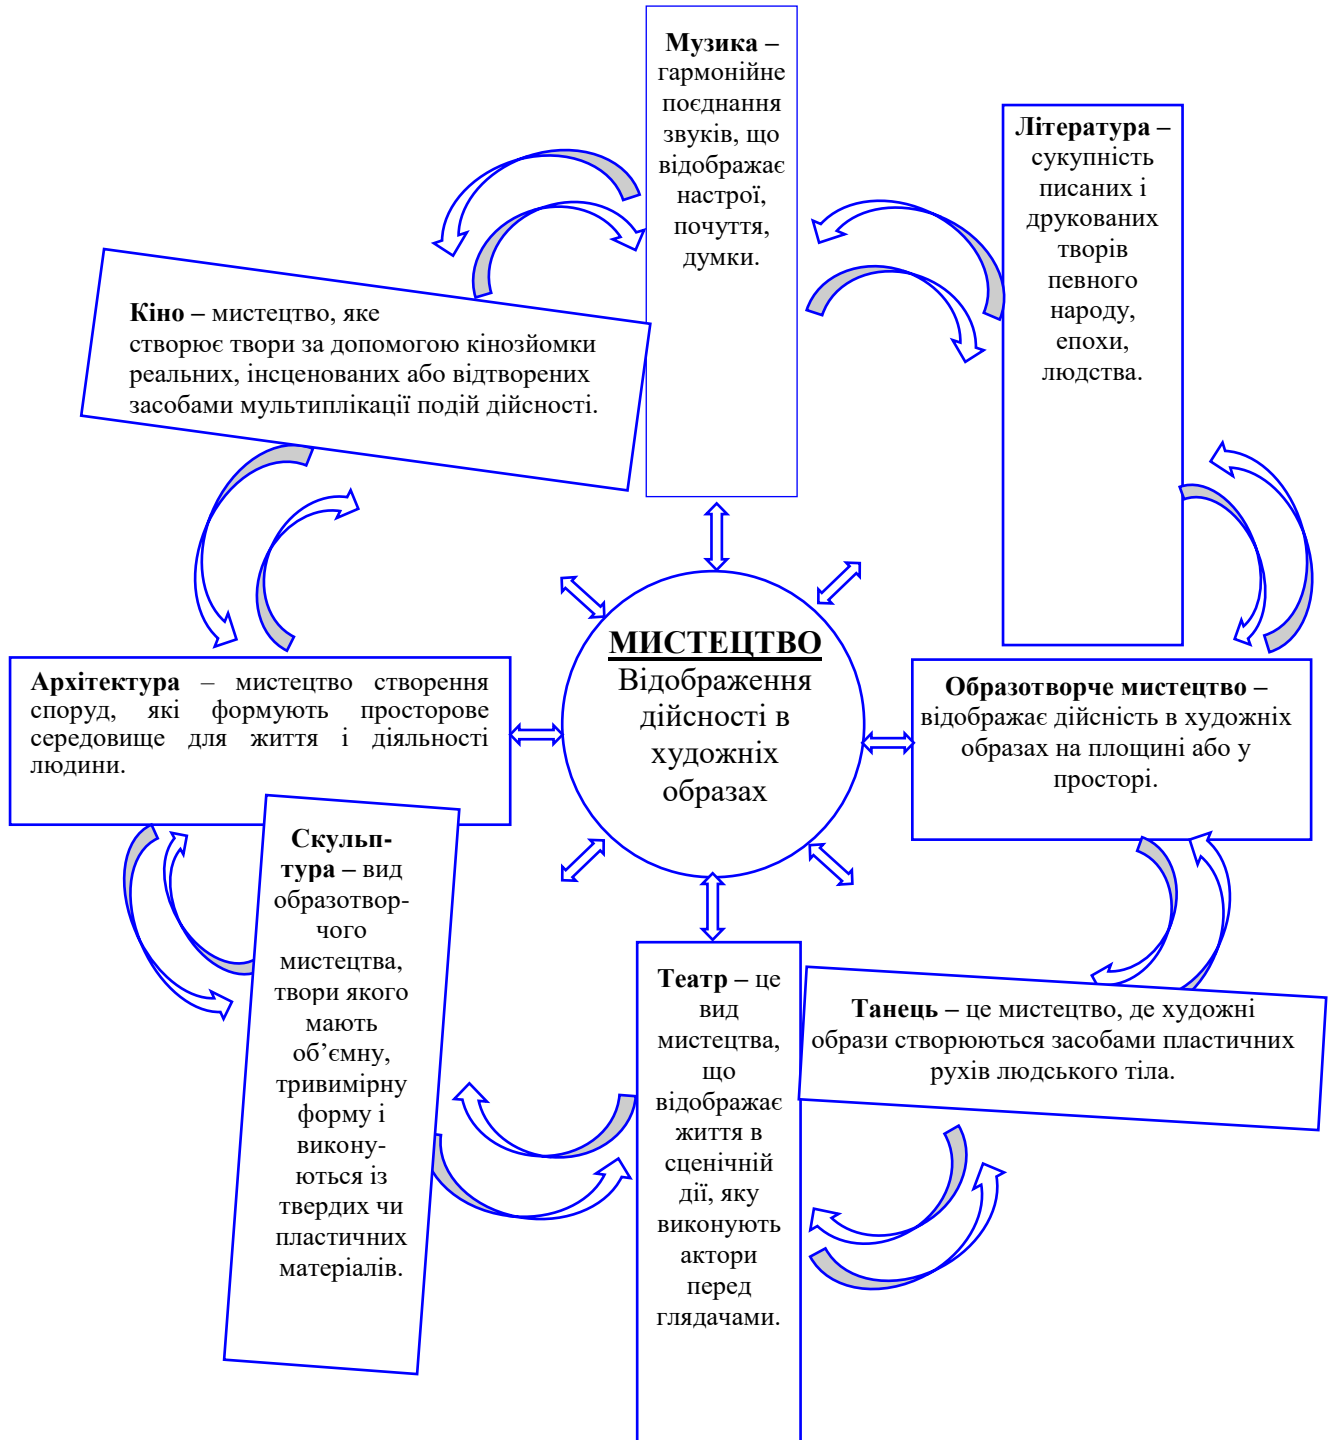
**Музика** – гармонійне поєднання звуків, що відображає настрої, почуття, думки.

**Література** – сукупність писаних і друкованих творів певного народу, епохи, людства.

**Кіно** – мистецтво, яке створює твори за допомогою кінозйомки реальних, інсценованих або відтворених засобами мультиплікації подій дійсності.

**МИСТЕЦТВО**
Відображення дійсності в художніх образах

**Архітектура** – мистецтво створення споруд, які формують просторове середовище для життя і діяльності людини.

**Образотворче мистецтво** – відображає дійсність в художніх образах на площині або у просторі.

**Скульптура** – вид образотворчого мистецтва, твори якого мають об’ємну, тривимірну форму і виконуються із твердих чи пластичних матеріалів.

**Театр** – це вид мистецтва, що відображає життя в сценічній дії, яку виконують актори перед глядачами.

**Танець** – це мистецтво, де художні образи створюються засобами пластичних рухів людського тіла.